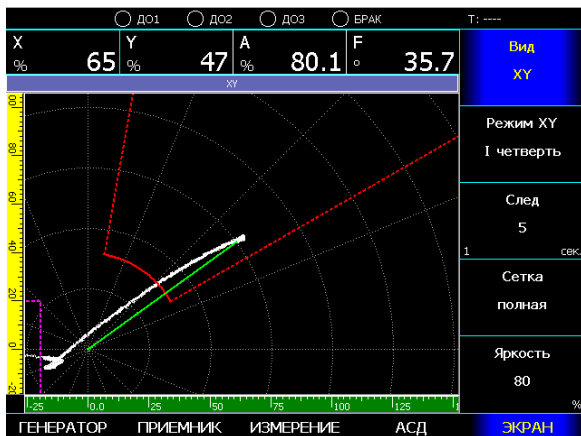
ДО1 ДО2 ДО3 БРАК T: ----

X % 65
Y % 47
A % 80.1
F ° 35.7

XY

100
80
60
40
20
0
-2

-25 0.0 25 50 75 100 125

Вид
XY

Режим XY
I четверть

След
5
1 сек.

Сетка
полная

Яркость
80
%

ГЕНЕРАТОР ПРИЕМНИК ИЗМЕРЕНИЕ АСД ЭКРАН